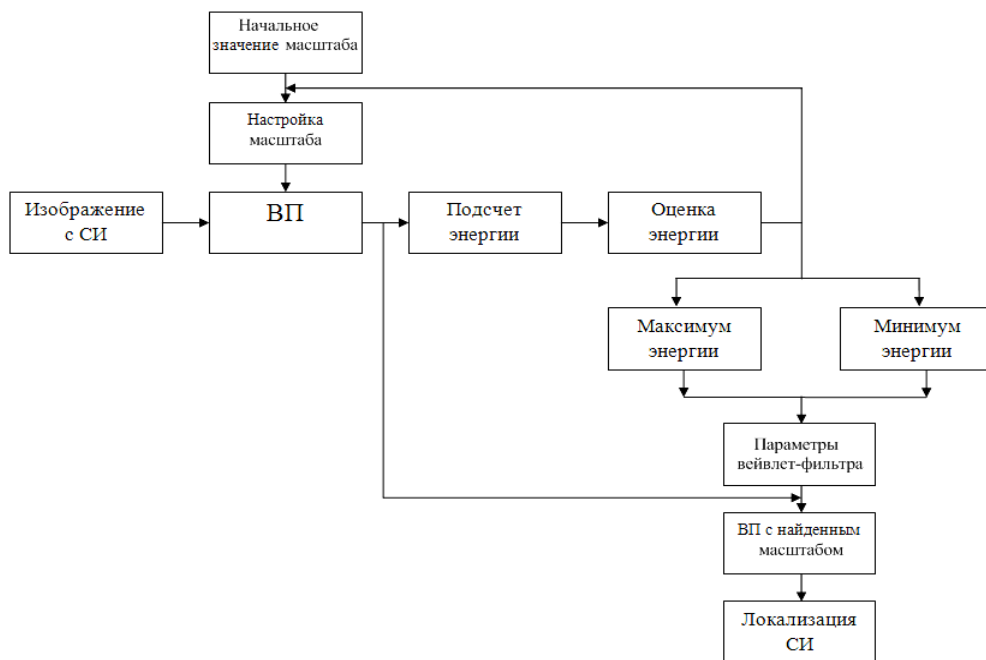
Начальное значение масштаба

Настройка масштаба

Изображение с СИ

ВП

Подсчет энергии

Оценка энергии

Максимум энергии

Минимум энергии

Параметры вейвлет-фильтра

ВП с найденным масштабом

Локализация СИ